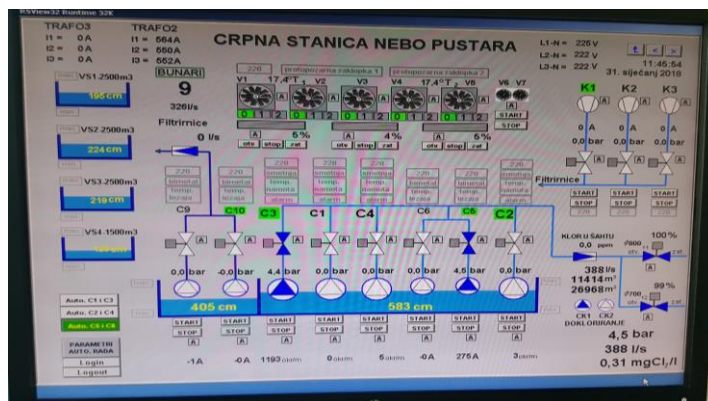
RSView32 Runtime 32K

TRAFO3
I1 = 0A
I2 = 0A
I3 = 0A

TRAFO2
I1 = 564A
I2 = 550A
I3 = 552A

CRPNA STANICA NEBO PUSTARA

L1-N = 226 V
L2-N = 222 V
L3-N = 222 V

11:45:54
31. siječanj 2019

BUNARI
9
326l/s

Filtrirnice
0 l/s

VS1 2500m3
196 cm

VS2 2500m3
224 cm

VS3 2500m3
219 cm

VS4 1500m3
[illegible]

220
V1 17,4°
V2 V3 V4 17,4° V5 V6 V7
prebacivanje zaklopke 1
prebacivanje zaklopke 2

0 1 2 0 1 2 0 1 2 0 1 2 0 1 2

5% 4% 5%
otv stop zat otv stop zat otv stop zat

START
STOP

K1 K2 K3
0 A 0 A 0 A
0,0 bar 0,0 bar 0,0 bar

Filtrirnice

START START START
STOP STOP STOP

C9 C10 C3 C1 C4 C6 C5 C2

0,0 bar -0,0 bar 4,4 bar 0,0 bar 0,0 bar 0,0 bar 4,5 bar 0,0 bar

405 cm
583 cm

KLOR U ŠAHTU
0,0 ppm
100%
388 l/s
11414 m³
26968 m³
99%
CK1 CK2
DOKLORIRANJE

4,5 bar
388 l/s
0,31 mgCl₂/l

Auto. C1 i C3
Auto. C2 i C4
Auto. C5 i C6
PARAMETRI AUTO. RADA
Login
Logout

START START START START START START START START
STOP STOP STOP STOP STOP STOP STOP STOP

-1A -0A 1193 okr/m 0 okr/m 5 okr/m -0A 275A 3 okr/m